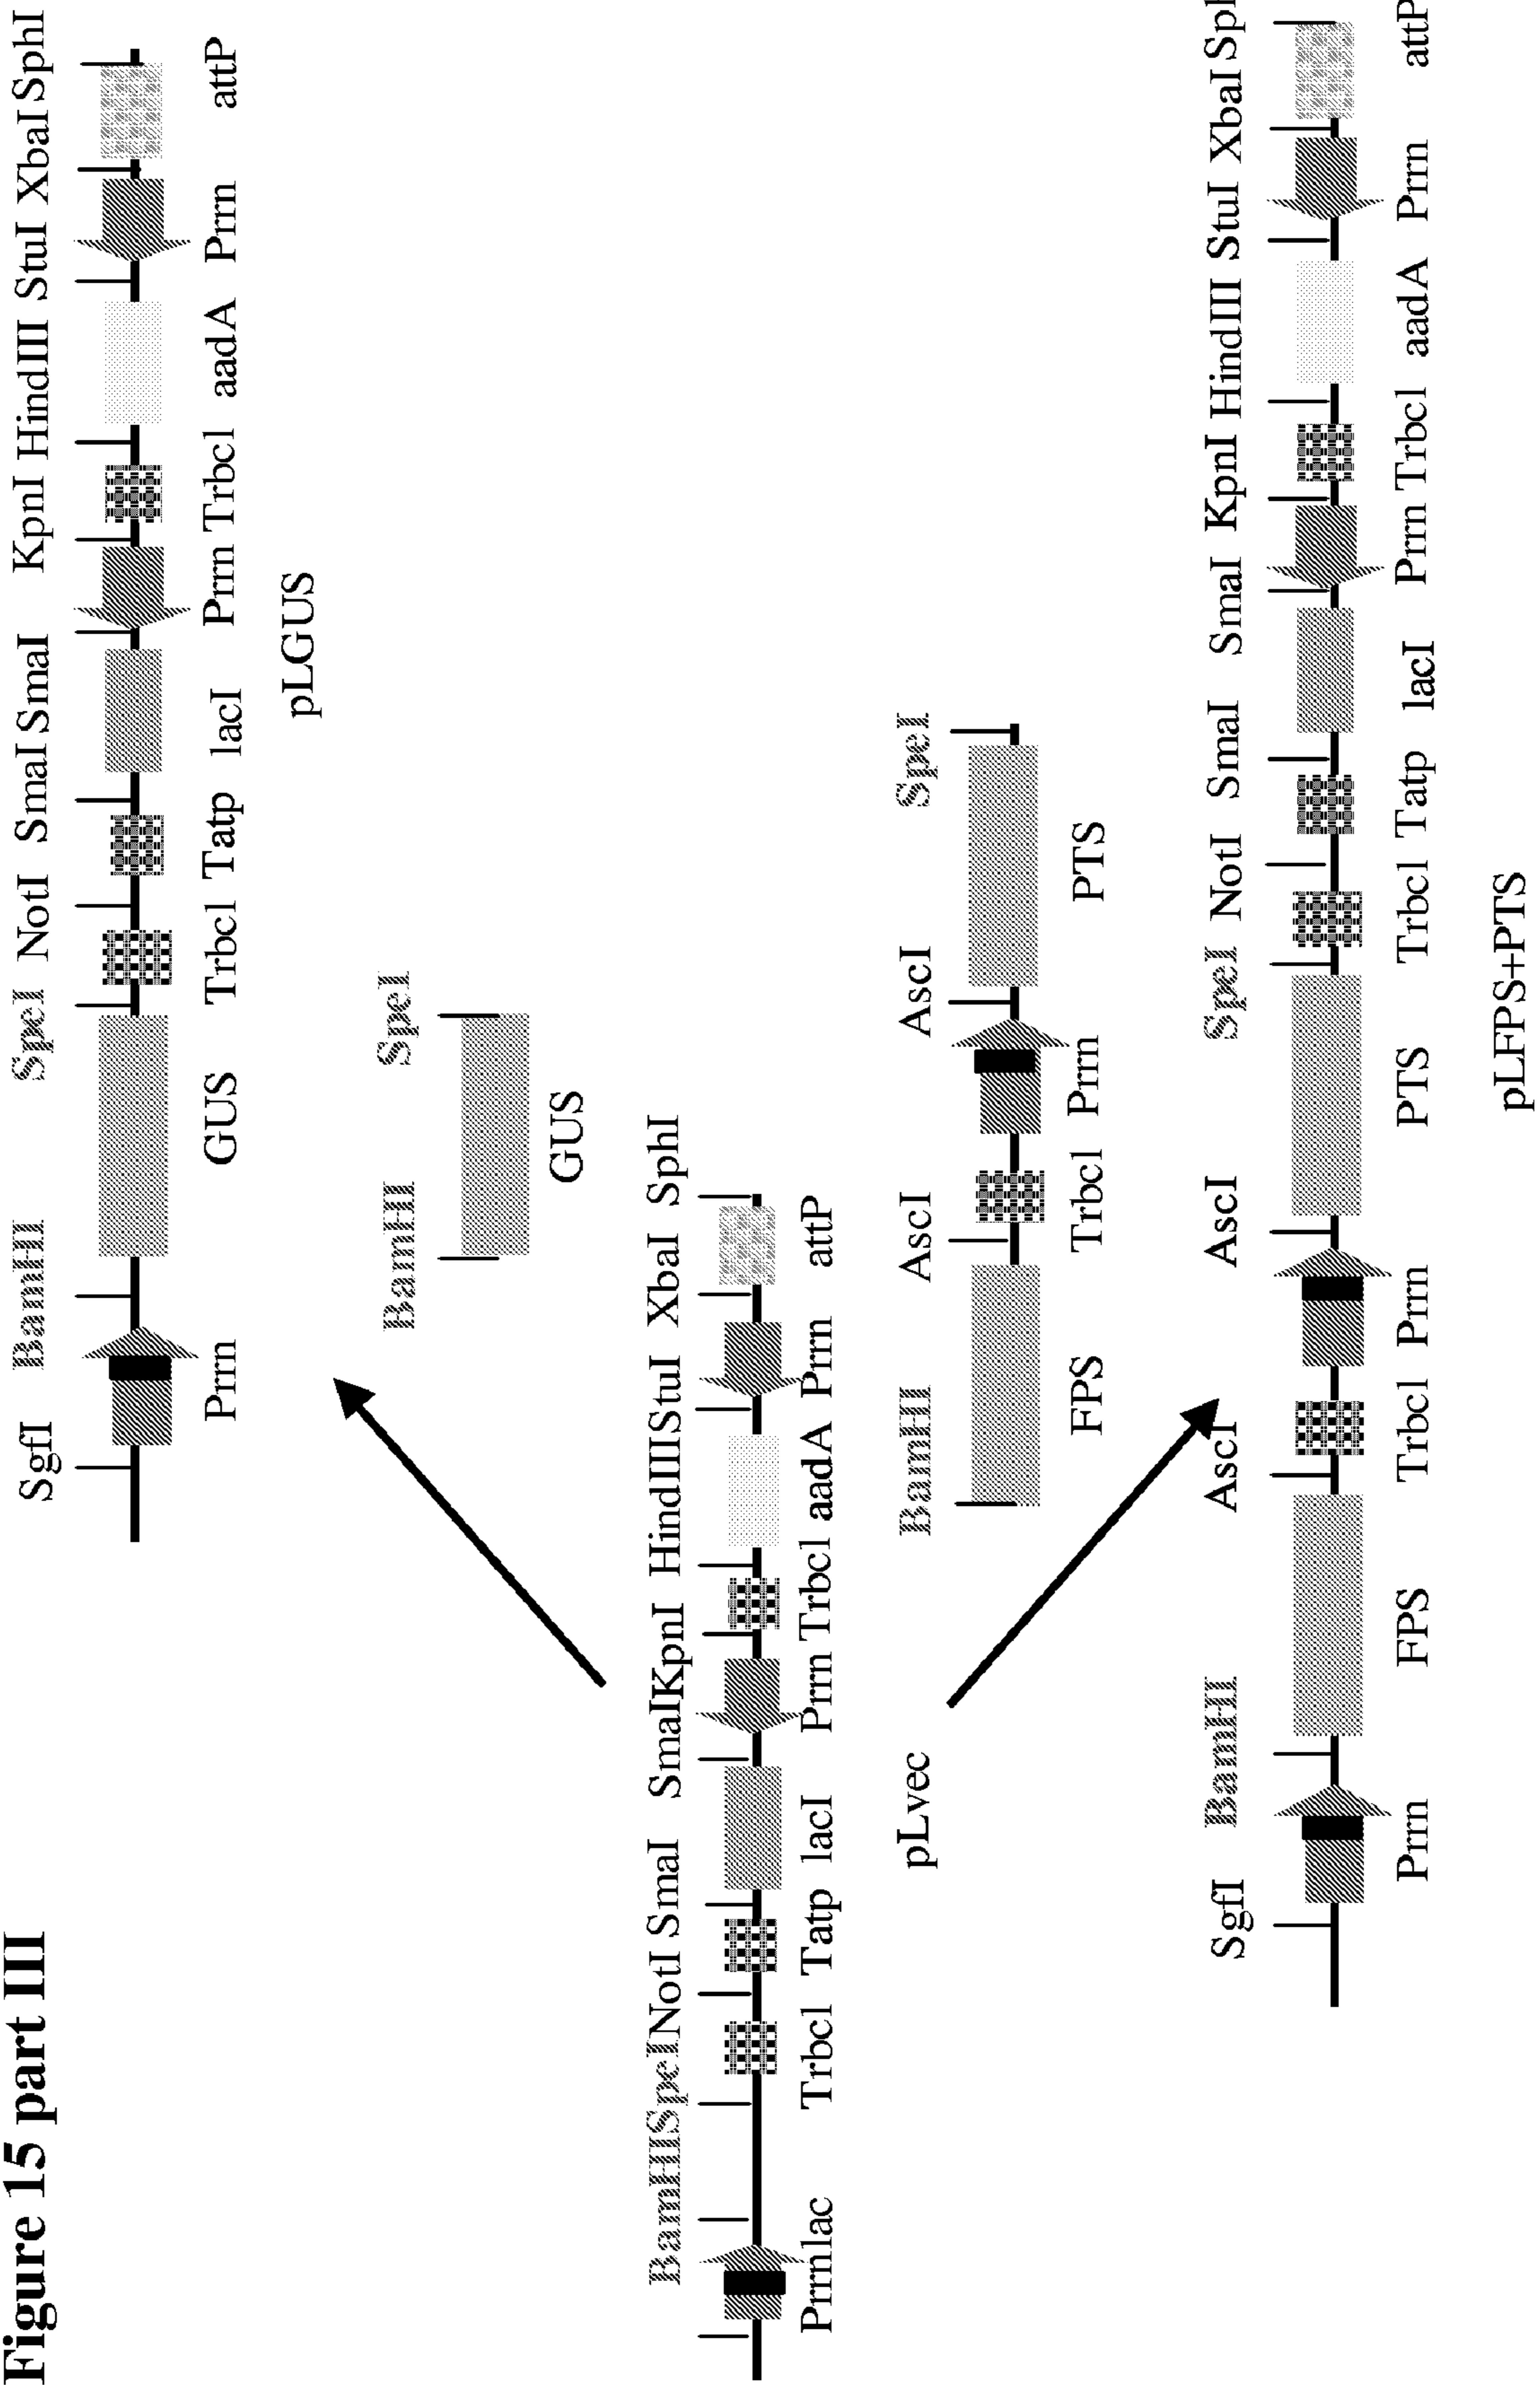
Figure 15 part III

SgfI BamHI SpeI NotI SmaI SmaI KpnI HindIII StuI XbaI SphI
Prrn GUS Trbcl Tatp lacI Prrn Trbcl aadA Prrn attP
pLGUS

BamHI SpeI
GUS

BamHI AscI AscI SpeI
FPS Trbcl Prrn PTS

BamHISpeINotI SmaI SmaIKpnI HindIIIStuI XbaI SphI
Prrnlac Trbcl Tatp lacI Prrn Trbcl aadA Prrn attP
pLvec

SgfI BamHI AscI AscI SpeI NotI SmaI SmaI KpnI HindIII StuI XbaI SphI
Prrn FPS Trbcl Prrn PTS Trbcl Tatp lacI Prrn Trbcl aadA Prrn attP
pLFPS+PTS